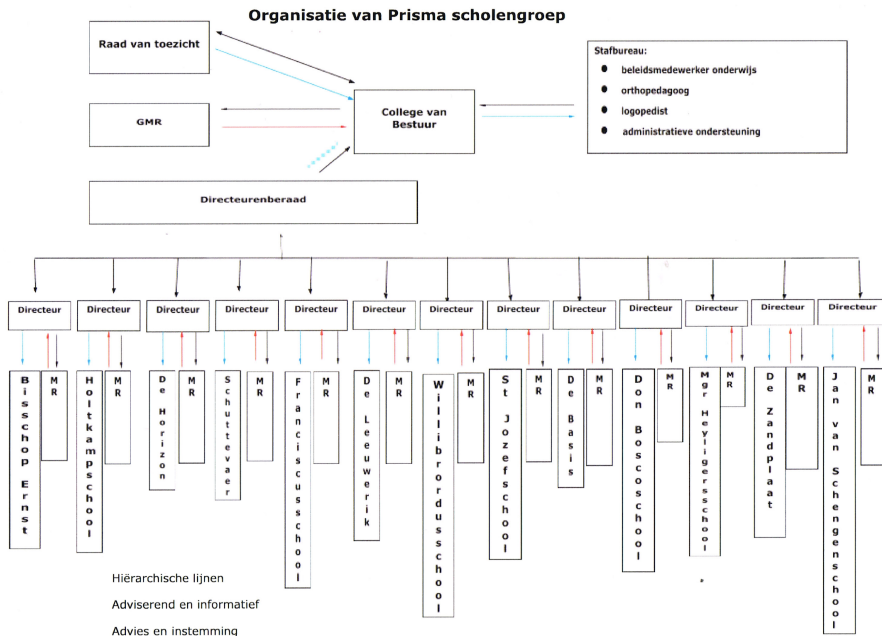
Organisatie van Prisma scholengroep

Raad van toezicht

GMR

College van Bestuur

Stafbureau:
beleidsmedewerker onderwijs
orthopedagoog
logopedist
administratieve ondersteuning

Directeurenberaad

Directeur
Bisschop Ernst
MR

Directeur
Holtkampschool
MR

Directeur
De Horizon
MR

Directeur
Schuttevaer
MR

Directeur
Franciscusschool
MR

Directeur
De Leeuwerik
MR

Directeur
Willibrordusschool
MR

Directeur
St Jozefschool
MR

Directeur
De Basis
MR

Directeur
Don Boscoschool
MR

Directeur
Mgr Heyligersschool
MR

Directeur
De Zandplaat
MR

Directeur
Jan van Schengenschool
MR

Hiërarchische lijnen
Adviserend en informatief
Advies en instemming